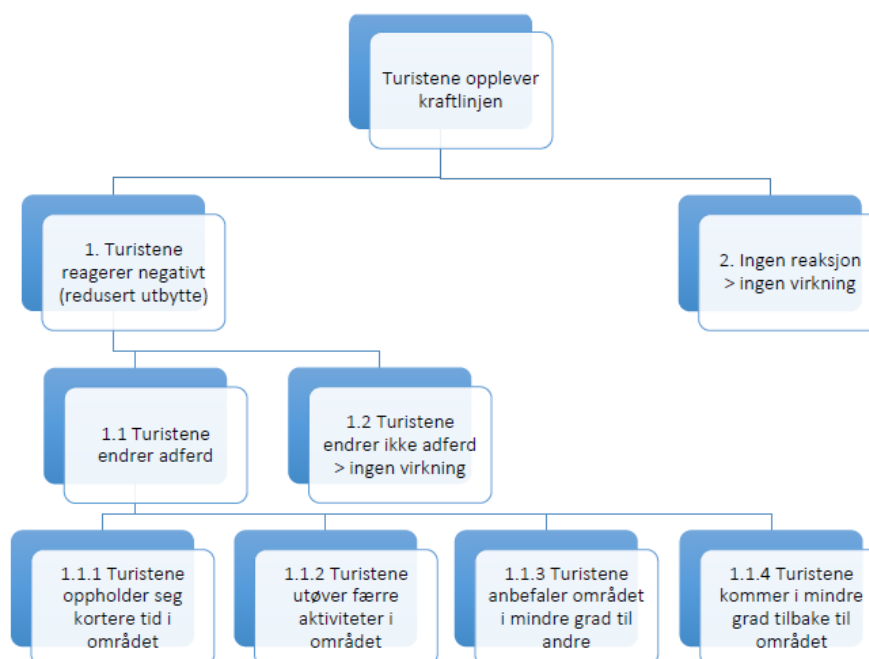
Turistene opplever kraftlinjen

1. Turistene reagerer negativt (redusert utbytte)

2. Ingen reaksjon > ingen virkning

1.1 Turistene endrer adferd

1.2 Turistene endrer ikke adferd > ingen virkning

1.1.1 Turistene oppholder seg kortere tid i området

1.1.2 Turistene utøver færre aktiviteter i området

1.1.3 Turistene anbefaler området i mindre grad til andre

1.1.4 Turistene kommer i mindre grad tilbake til området